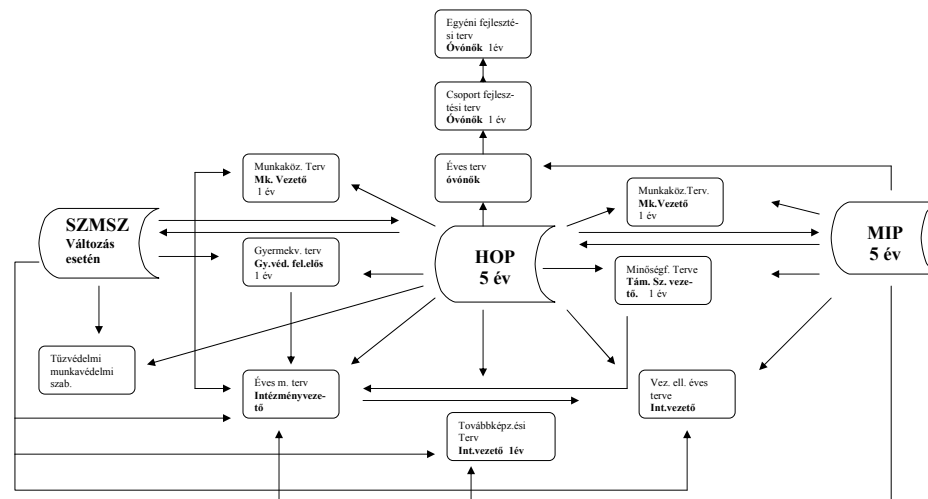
Egyéni fejlesztési terv
**Óvónők** 1év

Csoport fejlesztési terv
**Óvónők** 1 év

Éves terv
**óvónők**

Munkaköz. Terv
**Mk. Vezető**
1 év

**SZMSZ**
**Változás esetén**

Gyermekv. terv
**Gy.véd. fel.elős**
1 év

**HOP**
**5 év**

Munkaköz.Terv.
**Mk.Vezető**
1 év

Minőségf. Terve
**Tám. Sz. vezető.** 1 év

**MIP**
**5 év**

Tüzvédelmi munkavédelmi szab.

Éves m. terv
**Intézményvezető**

Vez. ell. éves terve
**Int.vezető**

Továbbképz.ési Terv
**Int.vezető 1év**